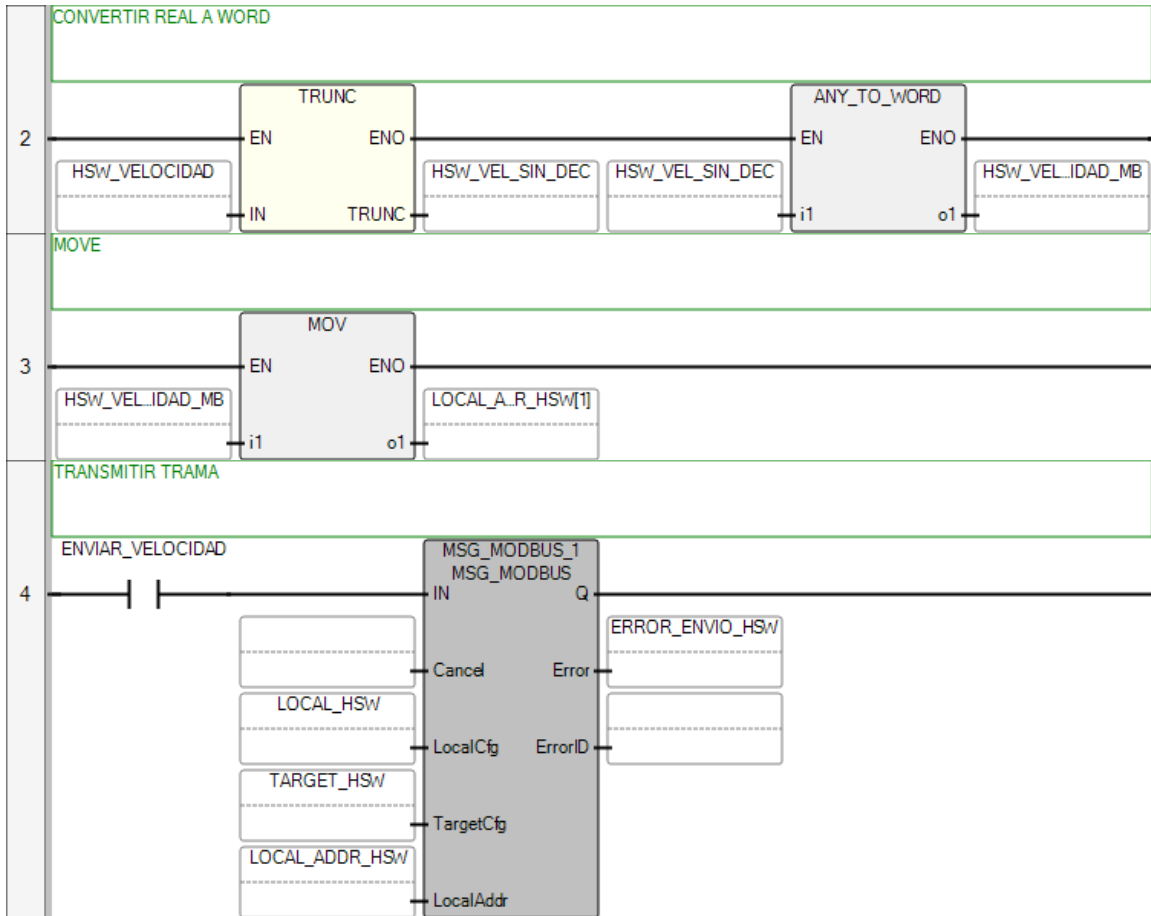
CONVERTIR REAL A WORD

2

TRUNC
EN
ENO
IN
TRUNC
HSW_VELOCIDAD
HSW_VEL_SIN_DEC
HSW_VEL_SIN_DEC
ANY_TO_WORD
EN
ENO
i1
o1
HSW_VEL..IDAD_MB

MOVE

3

MOV
EN
ENO
i1
o1
HSW_VEL..IDAD_MB
LOCAL_A..R_HSW[1]

TRANSMITIR TRAMA

4

ENVIAR_VELOCIDAD
MSG_MODBUS_1
MSG_MODBUS
IN
Q
Cancel
Error
ERROR_ENVIO_HSW
LOCAL_HSW
LocalCfg
ErrorID
TARGET_HSW
TargetCfg
LOCAL_ADDR_HSW
LocalAddr